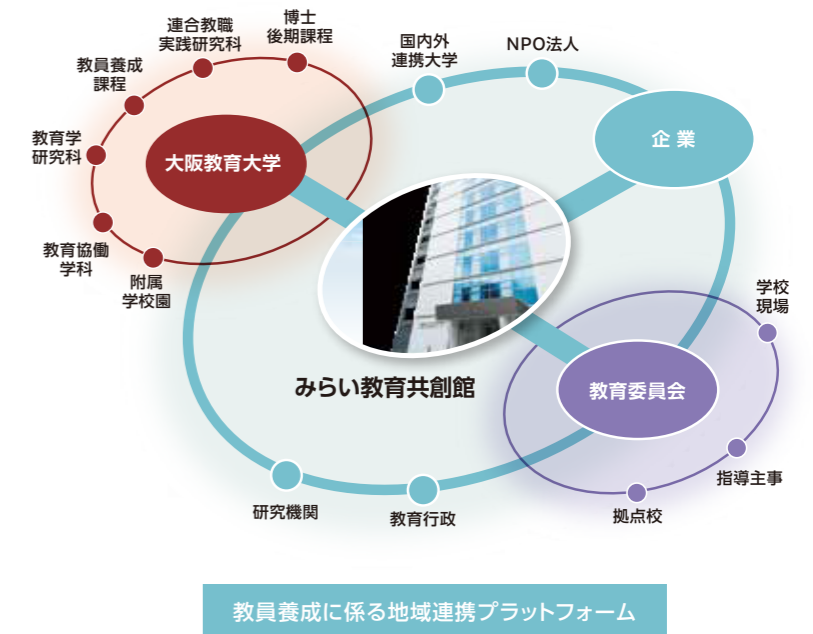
連合教職
実践研究科

博士
後期課程

教員養成
課程

教育学
研究科

大阪教育大学

教育協働
学科

附属
学校園

国内外
連携大学

NPO法人

企 業

みらい教育共創館

学校
現場

教育委員会

指導主事

拠点校

研究機関

教育行政

教員養成に係る地域連携プラットフォーム